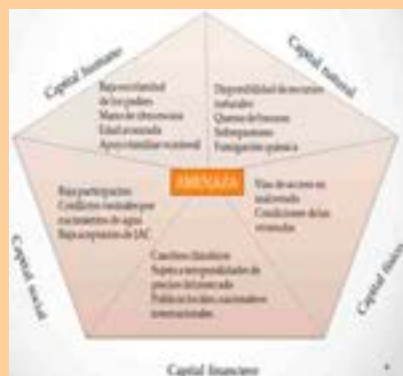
Capital humano

Capital natural

Capital social

Capital físico

Capital financiero

Bajo escolaridad de los jóvenes
Mano de obra escasa
Edad avanzada
Apoyo familiar ocasional

Disponibilidad de recursos naturales
Quema de bosques
Sobrepastoreo
Fumigación química

AMENAZA

Baja participación
Conflictos vecinales por nacimientos de agua
Baja aceptación de JAC

Vías de acceso en mal estado
Condiciones de las viviendas

Cambios climáticos
Topes a no posibilidades de precios del mercado
Políticas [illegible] nacionales e internacionales